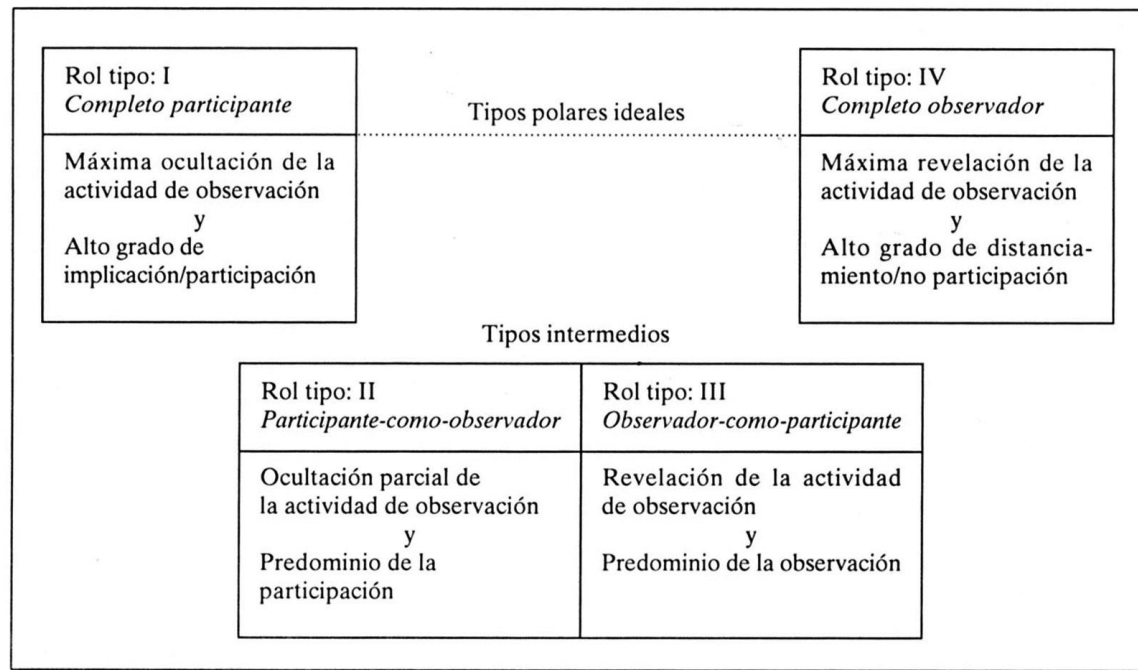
Rol tipo: I
*Completo participante*

Máxima ocultación de la actividad de observación
y
Alto grado de implicación/participación

Tipos polares ideales

Rol tipo: IV
*Completo observador*

Máxima revelación de la actividad de observación
y
Alto grado de distanciamiento/no participación

Tipos intermedios

| Rol tipo: II *Participante-como-observador* | Rol tipo: III *Observador-como-participante* |
|---|---|
| Ocultación parcial de la actividad de observación y Predominio de la participación | Revelación de la actividad de observación y Predominio de la observación |